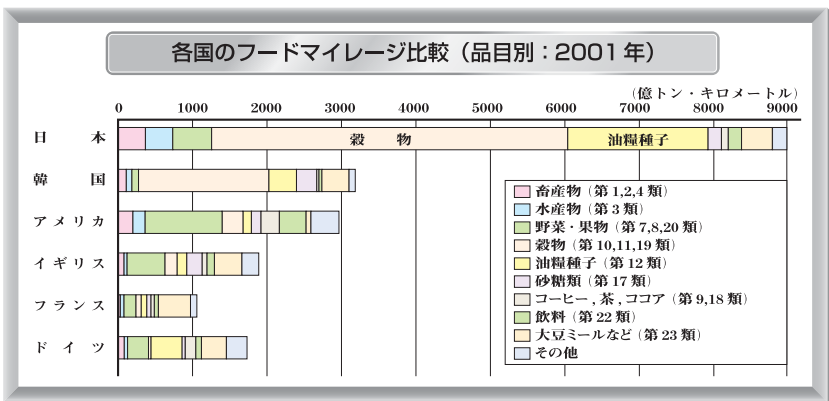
各国のフードマイレージ比較（品目別：2001 年）

（億トン・キロメートル）

0　1000　2000　3000　4000　5000　6000　7000　8000　9000

日　本

穀　物

油糧種子

韓　国

アメリカ

イギリス

フランス

ドイツ

畜産物（第 1,2,4 類）
水産物（第 3 類）
野菜・果物（第 7,8,20 類）
穀物（第 10,11,19 類）
油糧種子（第 12 類）
砂糖類（第 17 類）
コーヒー , 茶 , ココア（第 9,18 類）
飲料（第 22 類）
大豆ミールなど（第 23 類）
その他